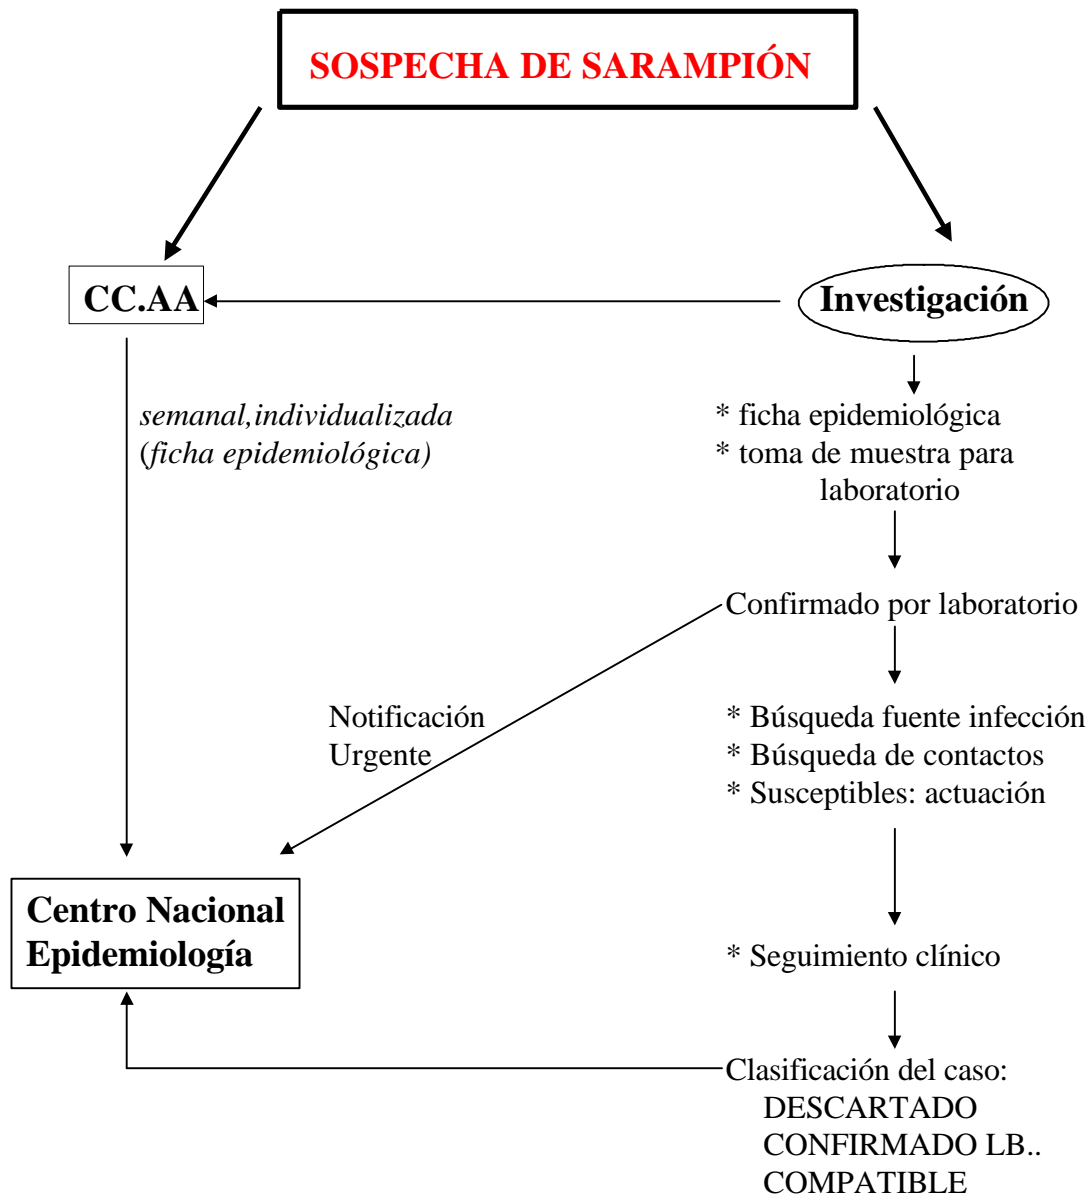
SOSPECHA DE SARAMPIÓN

CC.AA

Investigación

semanal,individualizada
(ficha epidemiológica)

* ficha epidemiológica
* toma de muestra para laboratorio

Confirmado por laboratorio

Notificación
Urgente

* Búsqueda fuente infección
* Búsqueda de contactos
* Susceptibles: actuación

Centro Nacional
Epidemiología

* Seguimiento clínico

Clasificación del caso:
DESCARTADO
CONFIRMADO LB..
COMPATIBLE